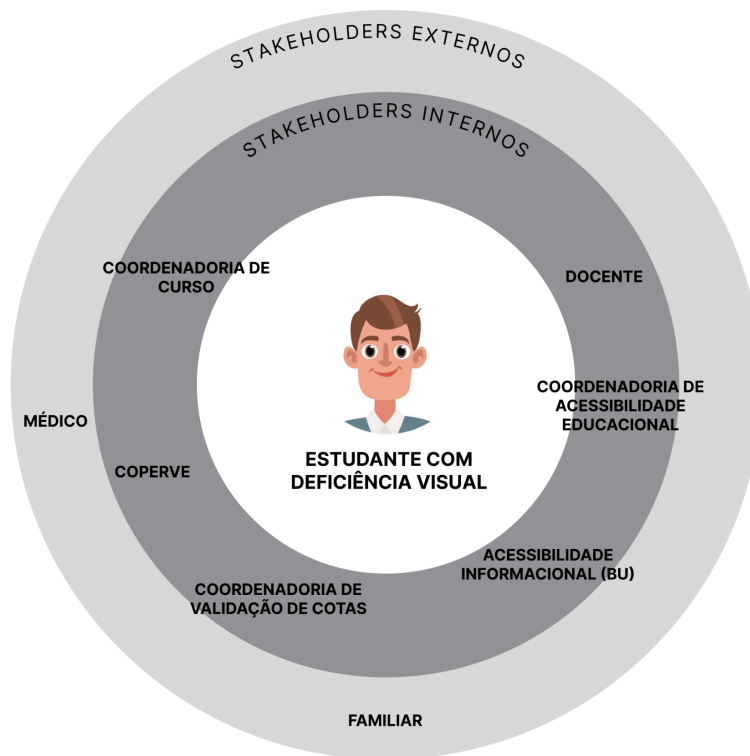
STAKEHOLDERS EXTERNOS

STAKEHOLDERS INTERNOS

COORDENADORIA DE CURSO

DOCENTE

MÉDICO

COORDENADORIA DE ACESSIBILIDADE EDUCACIONAL

COPERVE

ESTUDANTE COM DEFICIÊNCIA VISUAL

ACESSIBILIDADE INFORMACIONAL (BU)

COORDENADORIA DE VALIDAÇÃO DE COTAS

FAMILIAR